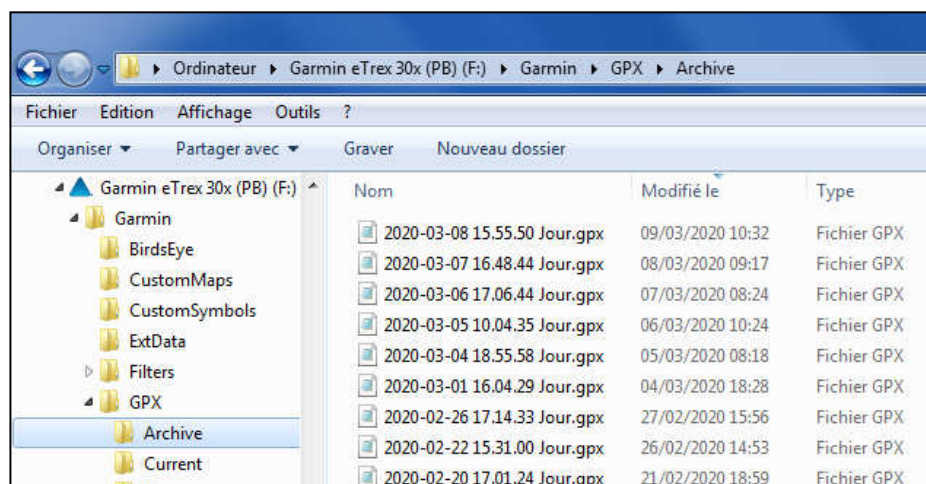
▸ Ordinateur ▸ Garmin eTrex 30x (PB) (F:) ▸ Garmin ▸ GPX ▸ Archive

Fichier Edition Affichage Outils ?

Organiser ▾ Partager avec ▾ Graver Nouveau dossier

Garmin eTrex 30x (PB) (F:)
Garmin
BirdsEye
CustomMaps
CustomSymbols
ExtData
Filters
GPX
Archive
Current

| Nom | Modifié le | Type |
|---|---|---|
| 2020-03-08 15.55.50 Jour.gpx | 09/03/2020 10:32 | Fichier GPX |
| 2020-03-07 16.48.44 Jour.gpx | 08/03/2020 09:17 | Fichier GPX |
| 2020-03-06 17.06.44 Jour.gpx | 07/03/2020 08:24 | Fichier GPX |
| 2020-03-05 10.04.35 Jour.gpx | 06/03/2020 10:24 | Fichier GPX |
| 2020-03-04 18.55.58 Jour.gpx | 05/03/2020 08:18 | Fichier GPX |
| 2020-03-01 16.04.29 Jour.gpx | 04/03/2020 18:28 | Fichier GPX |
| 2020-02-26 17.14.33 Jour.gpx | 27/02/2020 15:56 | Fichier GPX |
| 2020-02-22 15.31.00 Jour.gpx | 26/02/2020 14:53 | Fichier GPX |
| 2020-02-20 17.01.24 Jour.gpx | 21/02/2020 18:59 | Fichier GPX |